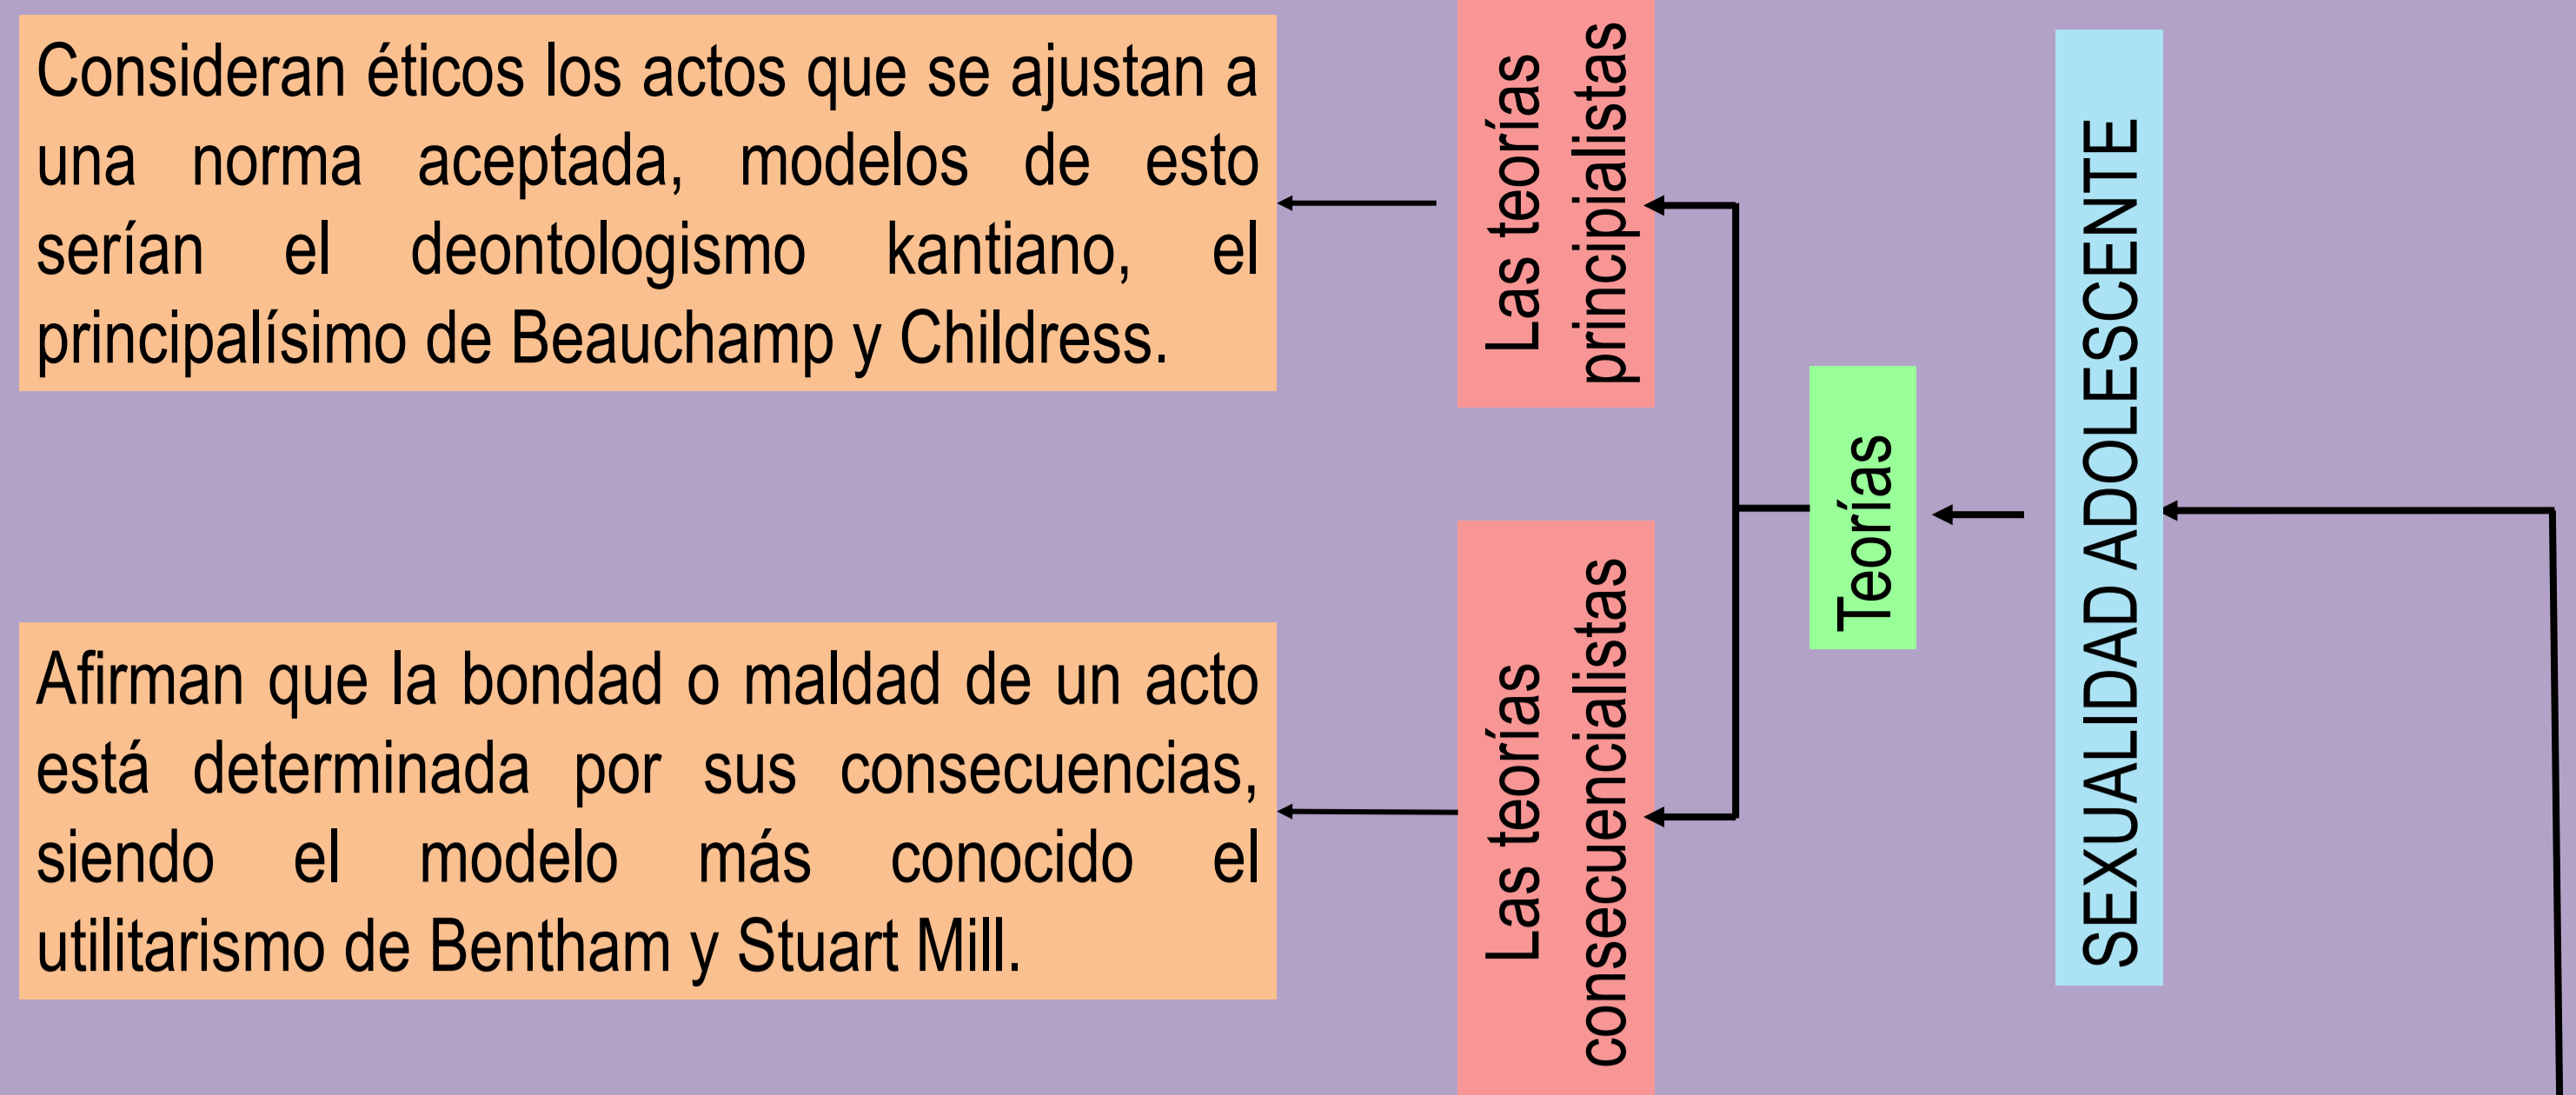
SEXUALIDAD ADOLESCENTE

Teorías

Las teorías principialistas

Consideran éticos los actos que se ajustan a una norma aceptada, modelos de esto serían el deontologismo kantiano, el principalísimo de Beauchamp y Childress.

Las teorías consecuencialistas

Afirman que la bondad o maldad de un acto está determinada por sus consecuencias, siendo el modelo más conocido el utilitarismo de Bentham y Stuart Mill.